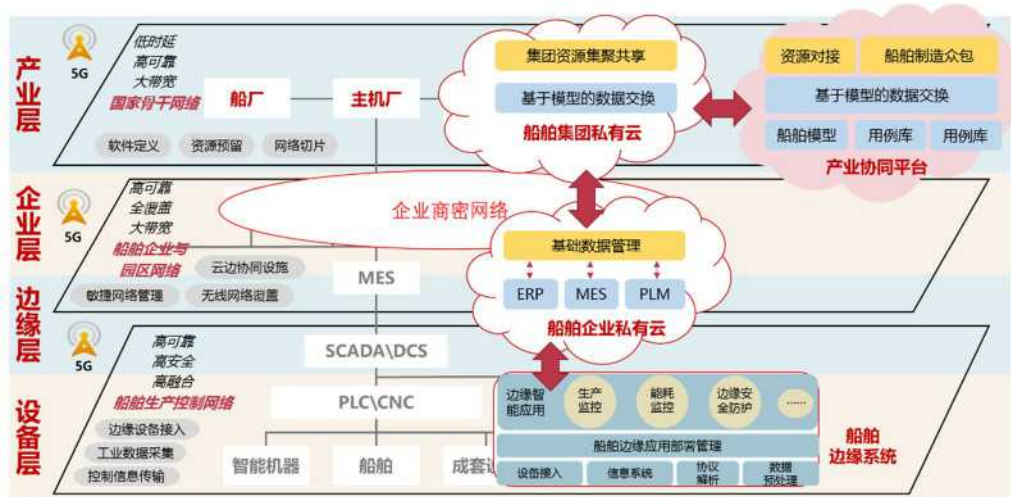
产业层

5G

低时延
高可靠
大带宽
国家骨干网络

船厂

主机厂

软件定义
资源预留
网络切片

集团资源集聚共享

基于模型的数据交换

船舶集团私有云

资源对接
船舶制造众包

基于模型的数据交换

船舶模型
用例库
用例库

产业协同平台

企业层

5G

高可靠
全覆盖
大带宽
船舶企业与园区网络

企业商密网络

云边协同设施

MES

基础数据管理

ERP
MES
PLM

船舶企业私有云

边缘层

敏捷网络管理
无线网络覆盖

5G

高可靠
高安全
高融合
船舶生产控制网络

SCADA\DCS

PLC\CNC

边缘智能应用
生产监控
能耗监控
边缘安全防护
......

船舶边缘应用部署管理

设备接入
信息系统
协议解析
数据预处理

船舶边缘系统

设备层

边缘设备接入
工业数据采集
控制信息传输

智能机器
船舶
成套设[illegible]